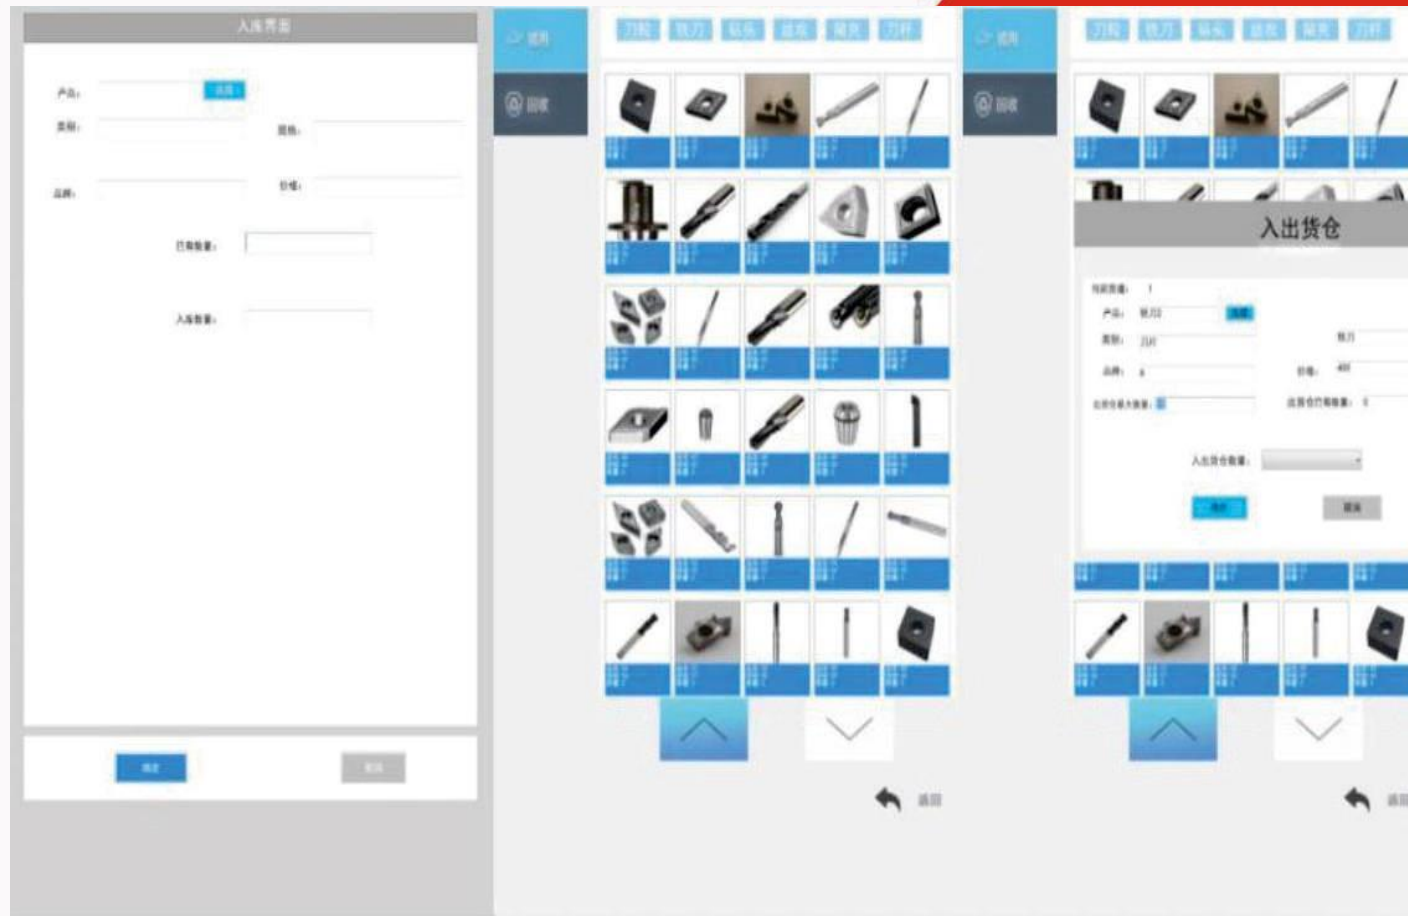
入库界面

产品： 选择

类别： 规格：

品牌： 价格：

已有数量：

入库数量：

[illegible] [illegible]

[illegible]

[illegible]

刀粒 铣刀 钻头 丝锥 筒夹 刀杆

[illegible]

返回

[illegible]

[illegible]

刀粒 铣刀 钻头 丝锥 筒夹 刀杆

入出货仓

产品： 铣刀

类别： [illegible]

品牌： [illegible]

价格： 400

入出货仓数量：

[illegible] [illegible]

返回